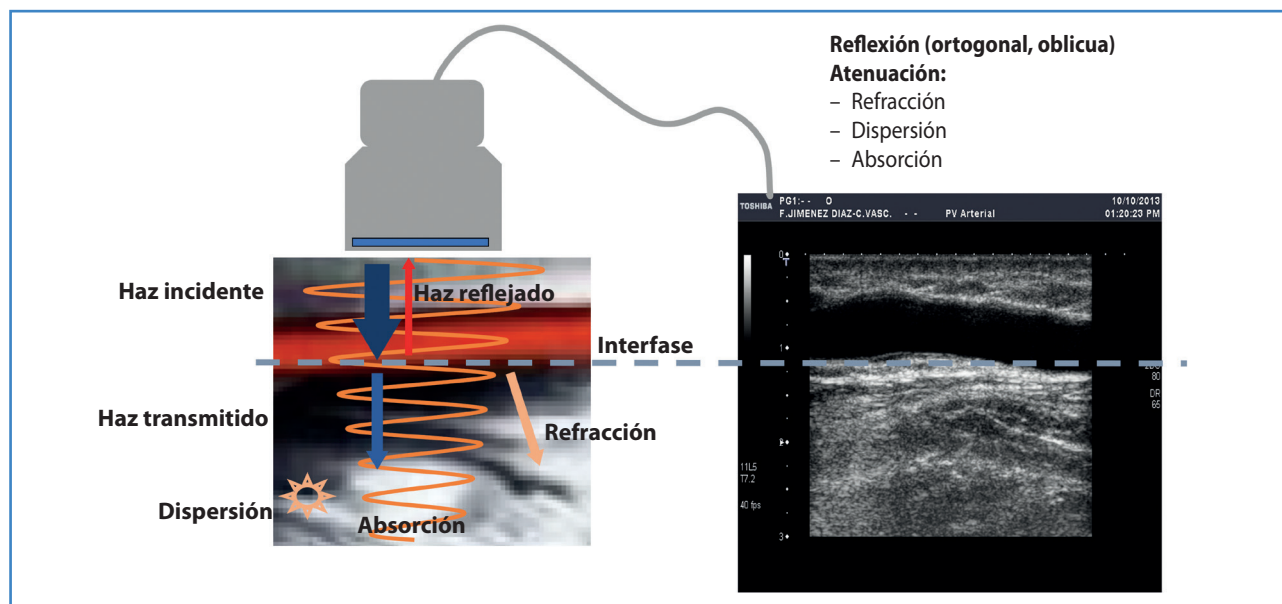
Reflexión (ortogonal, oblicua)
Atenuación:
– Refracción
– Dispersión
– Absorción

TOSHIBA PG1:- - O
F.JIMENEZ DIAZ-C.VASC. - - PV Arterial
10/10/2013
01:20:23 PM

0
1
2
3

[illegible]
80
DR
65

11L5
T7.2
40 fps

Haz incidente
Haz reflejado
Interfase
Haz transmitido
Refracción
Dispersión
Absorción